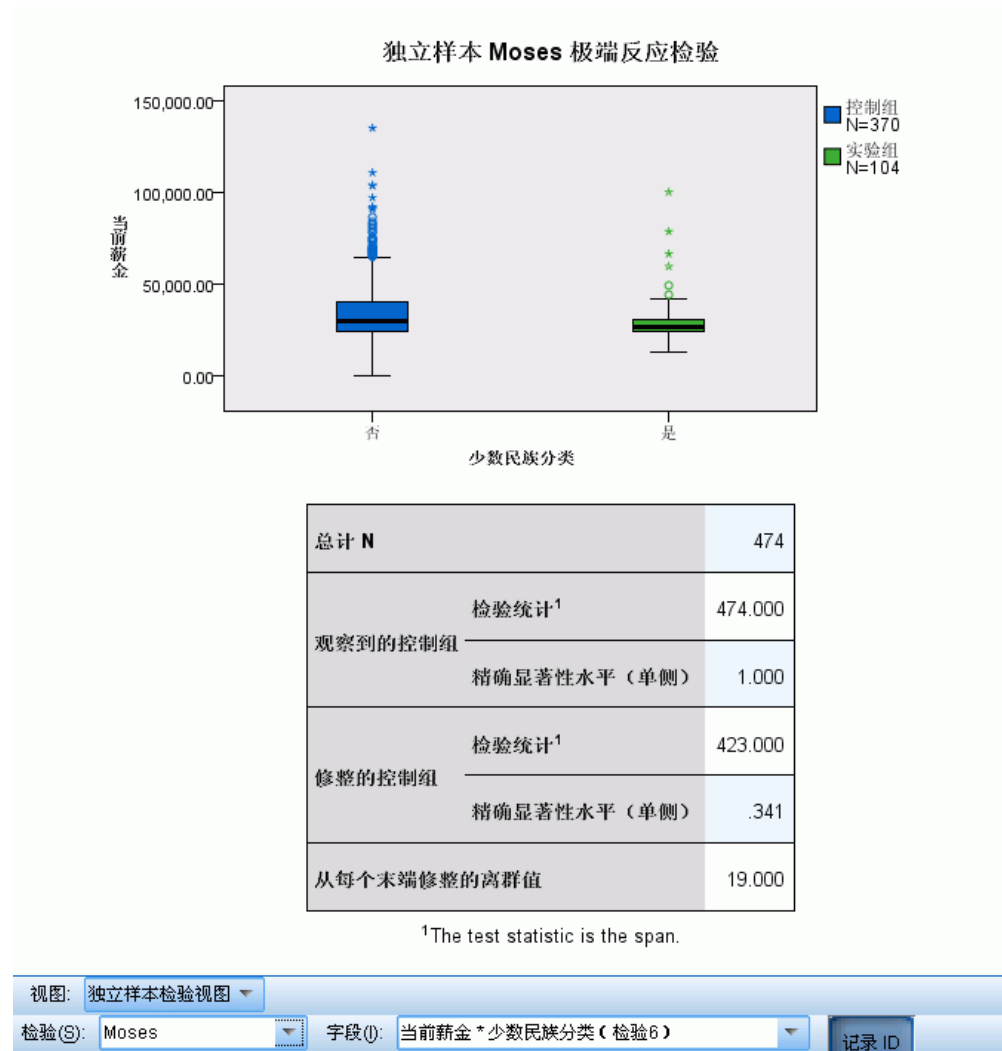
独立样本 Moses 极端反应检验

150,000.00
100,000.00
50,000.00
0.00

当前薪金

控制组
N=370
实验组
N=104

否
是

少数民族分类

| 总计 N | | 474 |
|---|---|---|
| 观察到的控制组 | 检验统计$^1$ | 474.000 |
| | 精确显著性水平（单侧） | 1.000 |
| 修整的控制组 | 检验统计$^1$ | 423.000 |
| | 精确显著性水平（单侧） | .341 |
| 从每个末端修整的离群值 | | 19.000 |

$^1$The test statistic is the span.

视图: 独立样本检验视图

检验(S): Moses 字段(I): 当前薪金 * 少数民族分类 ( 检验6 ) 记录 ID